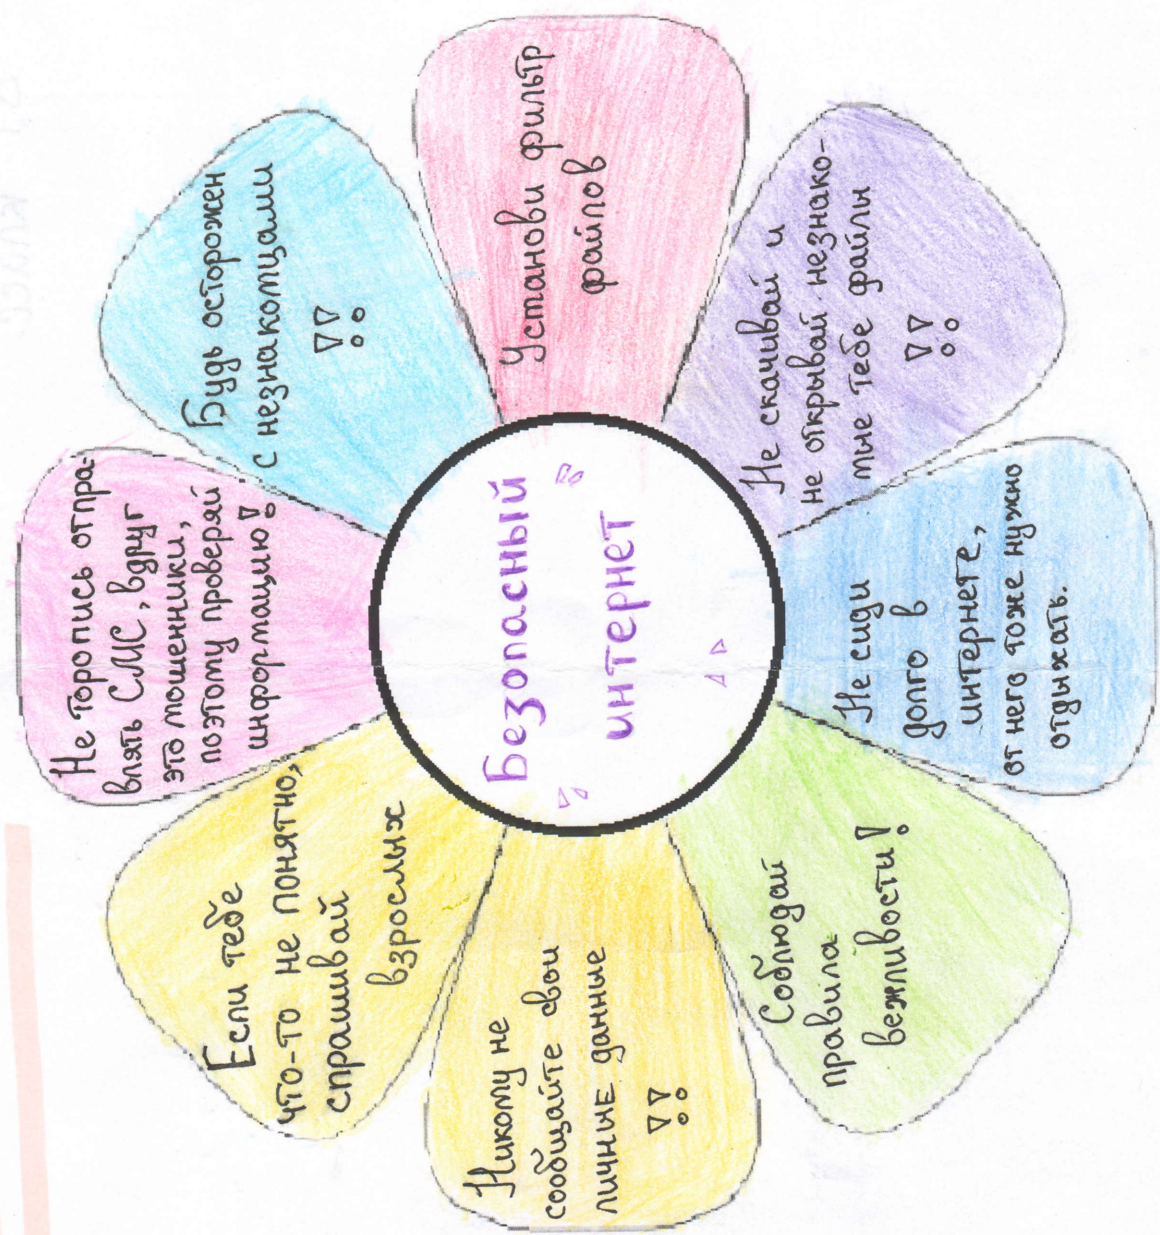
Безопасный интернет

Установи фильтр файлов

Не скачивай и не открывай незнакомые тебе файлы

Не сиди долго в интернете, от него тоже нужно отдыхать.

Соблюдай правила вежливости!

Никому не сообщайте свои личные данные

Если тебе что-то не понятно, спрашивай взрослых

Не торопись отправлять СМС, вдруг это мошенники, поэтому проверяй информацию!

Будь осторожен с незнакомцами